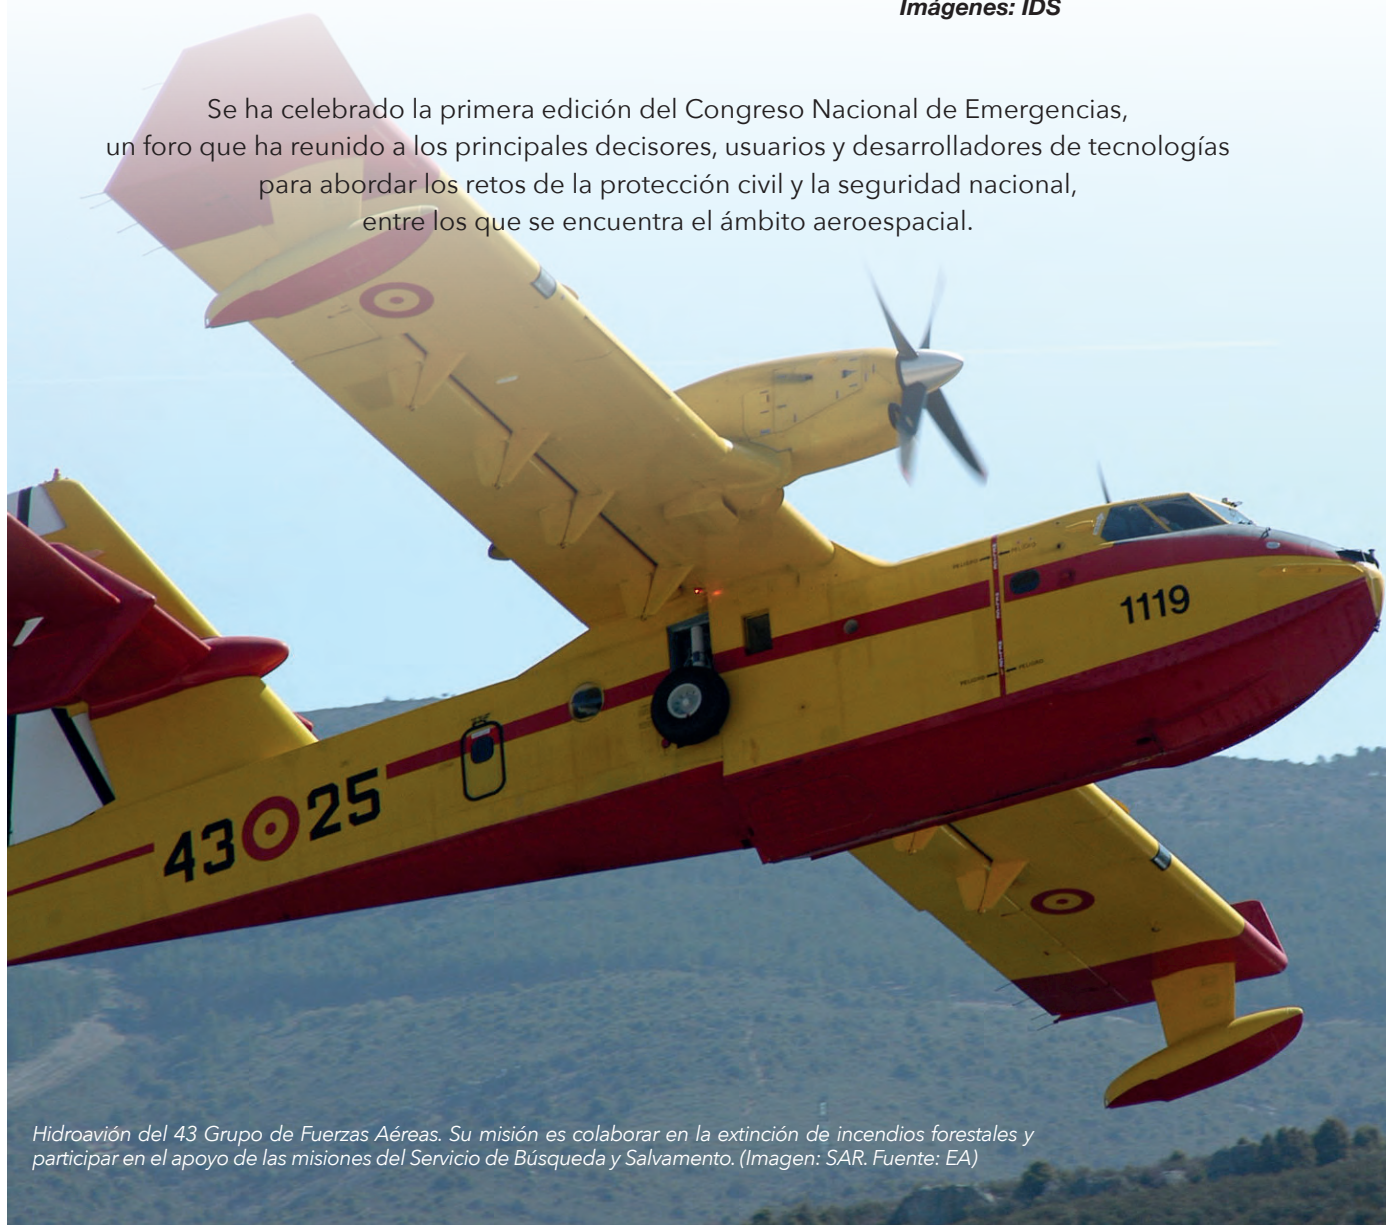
Imágenes: IDS

Se ha celebrado la primera edición del Congreso Nacional de Emergencias, un foro que ha reunido a los principales decisores, usuarios y desarrolladores de tecnologías para abordar los retos de la protección civil y la seguridad nacional, entre los que se encuentra el ámbito aeroespacial.

1119

43 25

Hidroavión del 43 Grupo de Fuerzas Aéreas. Su misión es colaborar en la extinción de incendios forestales y participar en el apoyo de las misiones del Servicio de Búsqueda y Salvamento. (Imagen: SAR. Fuente: EA)